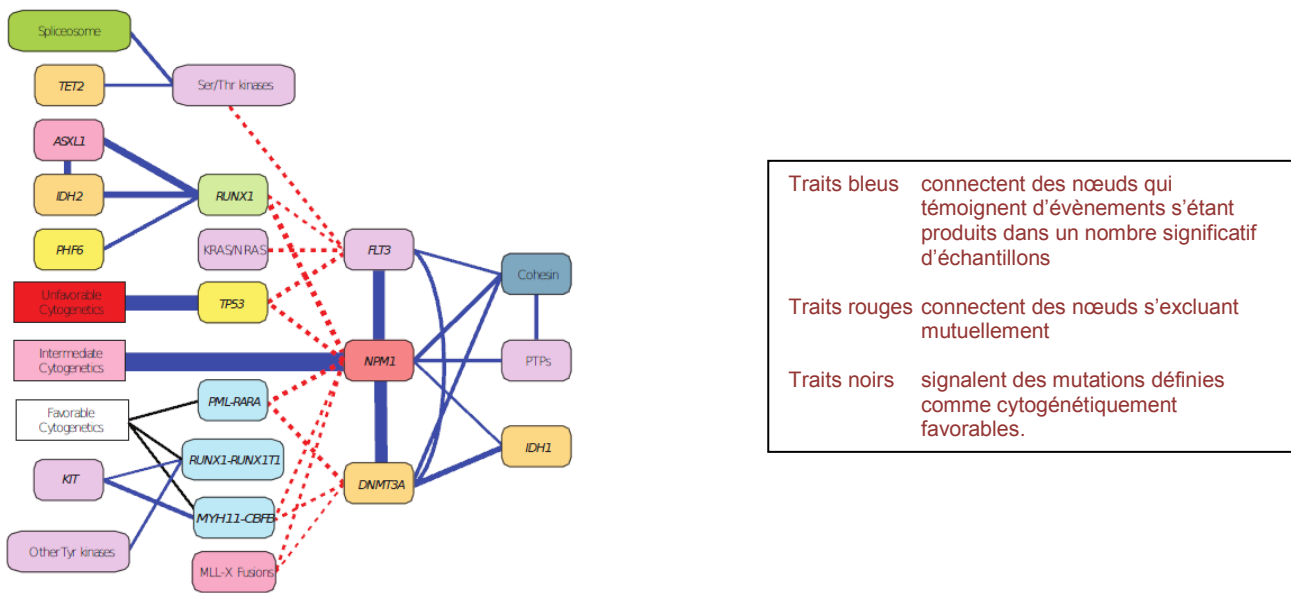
Spliceosome

TET2

Ser/Thr kinases

ASXL1

IDH2

RUNX1

PHF6

KRAS/NRAS

FLT3

Cohesin

Unfavorable Cytogenetics

TP53

Intermediate Cytogenetics

NPM1

PTPs

PML-RARA

Favorable Cytogenetics

RUNX1-RUNX1T1

IDH1

KIT

DNMT3A

MYH11-CBFB

OtherTyr kinases

MLL-X Fusions

| | |
|---|---|
| Traits bleus | connectent des nœuds qui témoignent d'évènements s'étant produits dans un nombre significatif d'échantillons |
| Traits rouges | connectent des nœuds s'excluant mutuellement |
| Traits noirs | signalent des mutations définies comme cytogénétiquement favorables. |